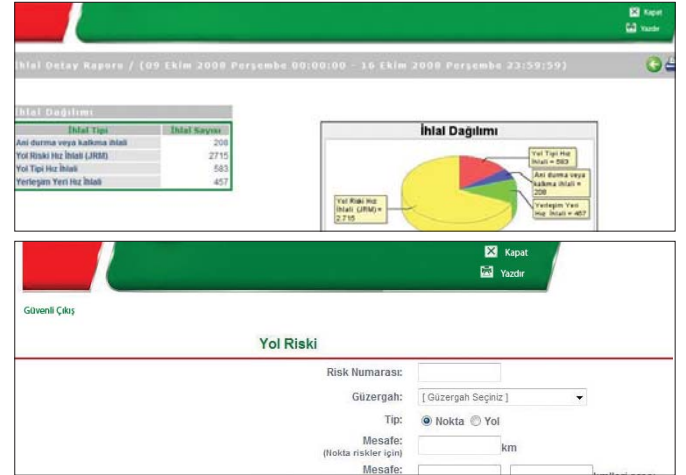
Kapat
Yazdır

İhlal Detay Raporu / (09 Ekim 2008 Perşembe 00:00:00 - 16 Ekim 2008 Perşembe 23:59:59)

İhlal Dağılımı

| İhlal Tipi | İhlal Sayısı |
|---|---|
| Ani durma veya kalkma ihlali | 208 |
| Yol Riski Hız İhlali (JRM) | 2715 |
| Yol Tipi Hız İhlali | 583 |
| Yerleşim Yeri Hız İhlali | 457 |

İhlal Dağılımı

Yol Tipi Hız İhlali = 583
Ani durma veya kalkma ihlali = 208
Yerleşim Yeri Hız İhlali = 457
Yol Riski Hız İhlali (JRM) = 2.715

Kapat
Yazdır

Güvenli Çıkış

Yol Riski

Risk Numarası:
Güzergah: [ Güzergah Seçiniz ]
Tip: Nokta Yol
Mesafe: (Nokta riskler için) km
Mesafe: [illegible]